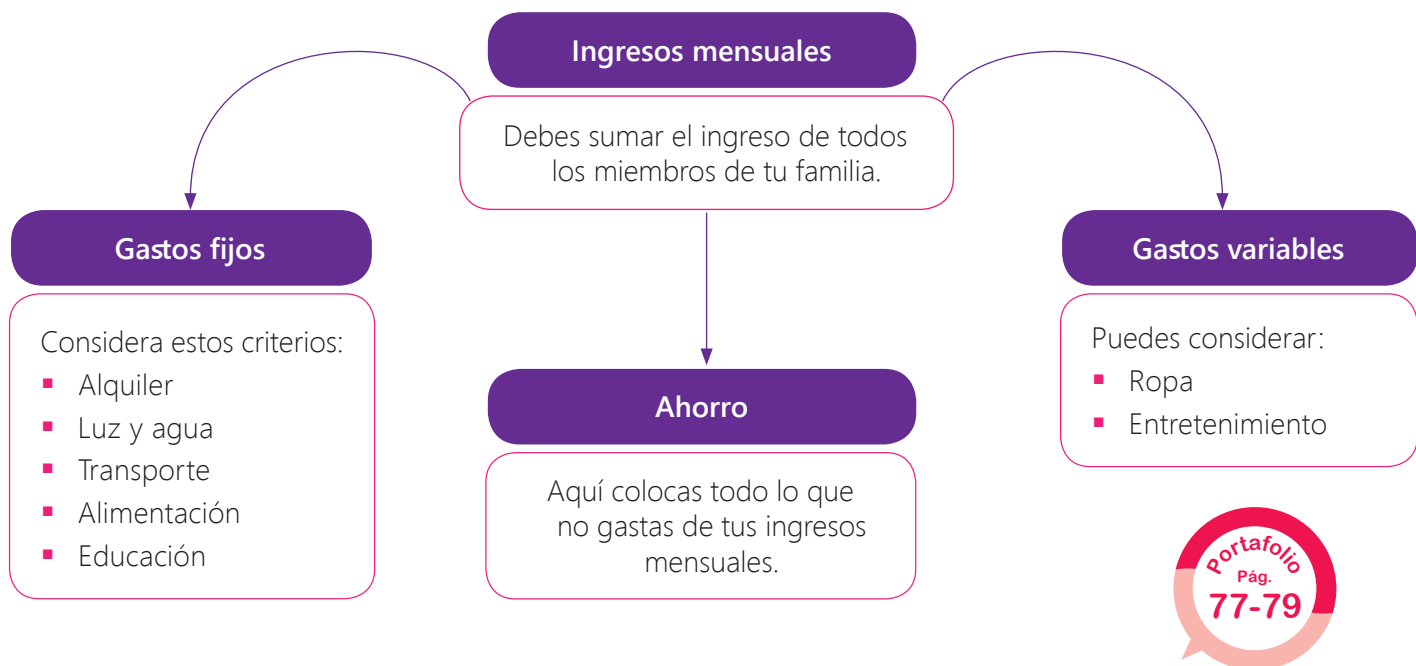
Ingresos mensuales

Debes sumar el ingreso de todos los miembros de tu familia.

Gastos fijos

Considera estos criterios:
- Alquiler
- Luz y agua
- Transporte
- Alimentación
- Educación

Ahorro

Aquí colocas todo lo que no gastas de tus ingresos mensuales.

Gastos variables

Puedes considerar:
- Ropa
- Entretenimiento

Portafolio
Pág.
77-79